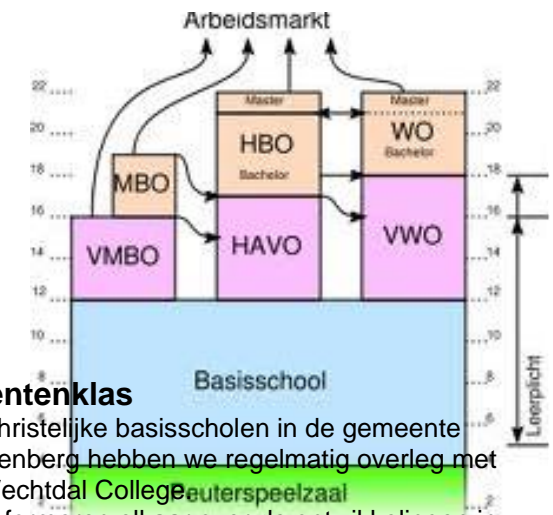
Arbeidsmarkt

22
20
18
16
14
12
10
8
6
4
2

22
20
18
16
14
12
10
8
6
4
2

Master
HBO
Bachelor

Master
WO
Bachelor

MBO

VMBO

HAVO

VWO

Basisschool

Peuterspeelzaal

Leerplicht

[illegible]entenklas
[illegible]hristelijke basisscholen in de gemeente
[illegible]enberg hebben we regelmatig overleg met
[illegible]echtdal College.
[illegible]